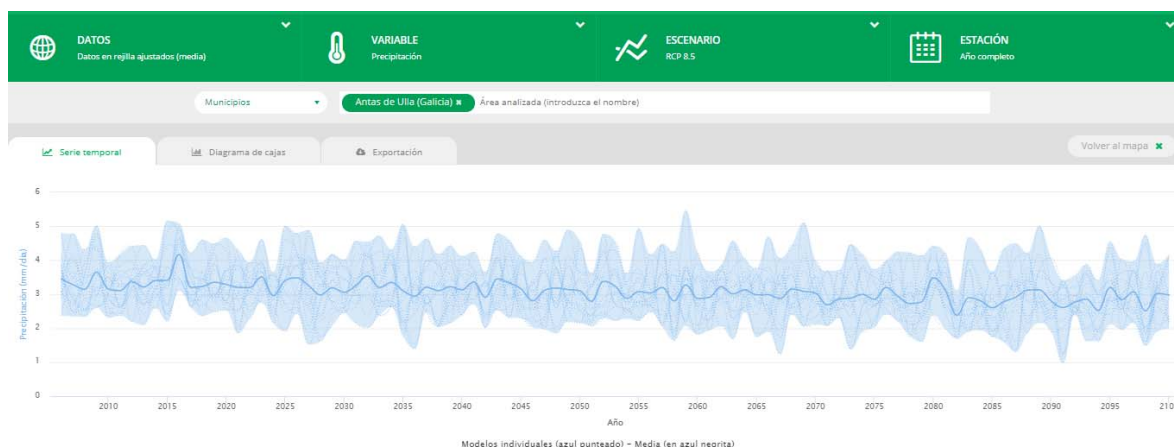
DATOS
Datos en rejilla ajustados (media)

VARIABLE
Precipitación

ESCENARIO
RCP 8.5

ESTACIÓN
Año completo

Municipios

Antas de Ulla (Galicia) ✖

Área analizada (introduzca el nombre)

Serie temporal

Diagrama de cajas

Exportación

Volver al mapa ✖

Precipitación (mm/día)

6
5
4
3
2
1
0

2010 2015 2020 2025 2030 2035 2040 2045 2050 2055 2060 2065 2070 2075 2080 2085 2090 2095 210

Año

Modelos individuales (azul punteado) – Media (en azul negrita)